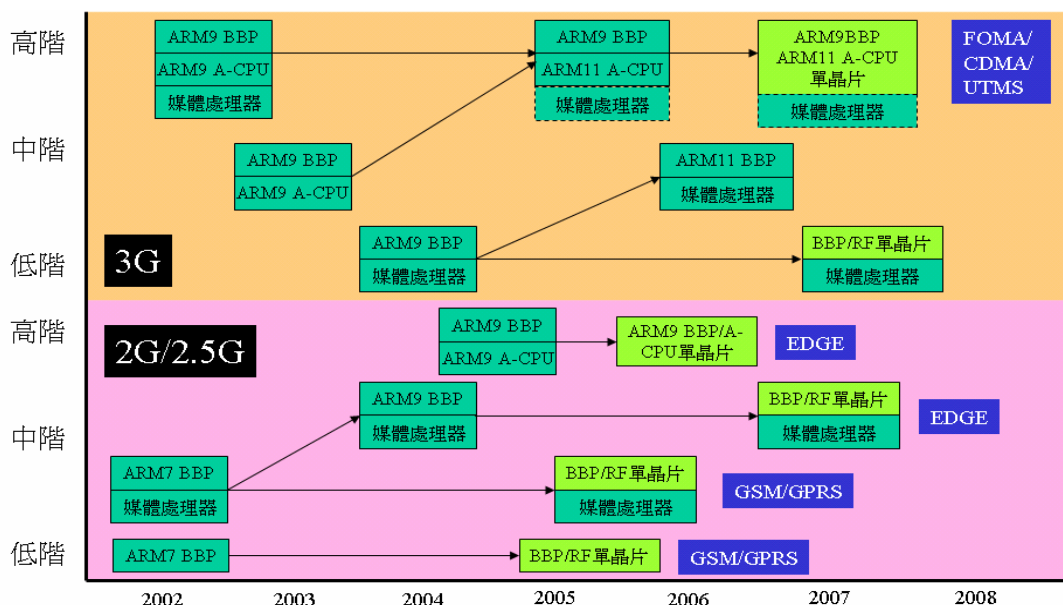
高階
中階
低階
高階
中階
低階

ARM9 BBP
ARM9 A-CPU
媒體處理器

ARM9 BBP
ARM11 A-CPU
媒體處理器

ARM9BBP
ARM11 A-CPU
單晶片
媒體處理器

FOMA/
CDMA/
UTMS

ARM9 BBP
ARM9 A-CPU

ARM11 BBP
媒體處理器

3G

ARM9 BBP
媒體處理器

BBP/RF單晶片
媒體處理器

2G/2.5G

ARM9 BBP
ARM9 A-CPU

ARM9 BBP/A-CPU單晶片

EDGE

ARM9 BBP
媒體處理器

BBP/RF單晶片
媒體處理器

EDGE

ARM7 BBP
媒體處理器

BBP/RF單晶片
媒體處理器

GSM/GPRS

ARM7 BBP

BBP/RF單晶片

GSM/GPRS

2002
2003
2004
2005
2006
2007
2008